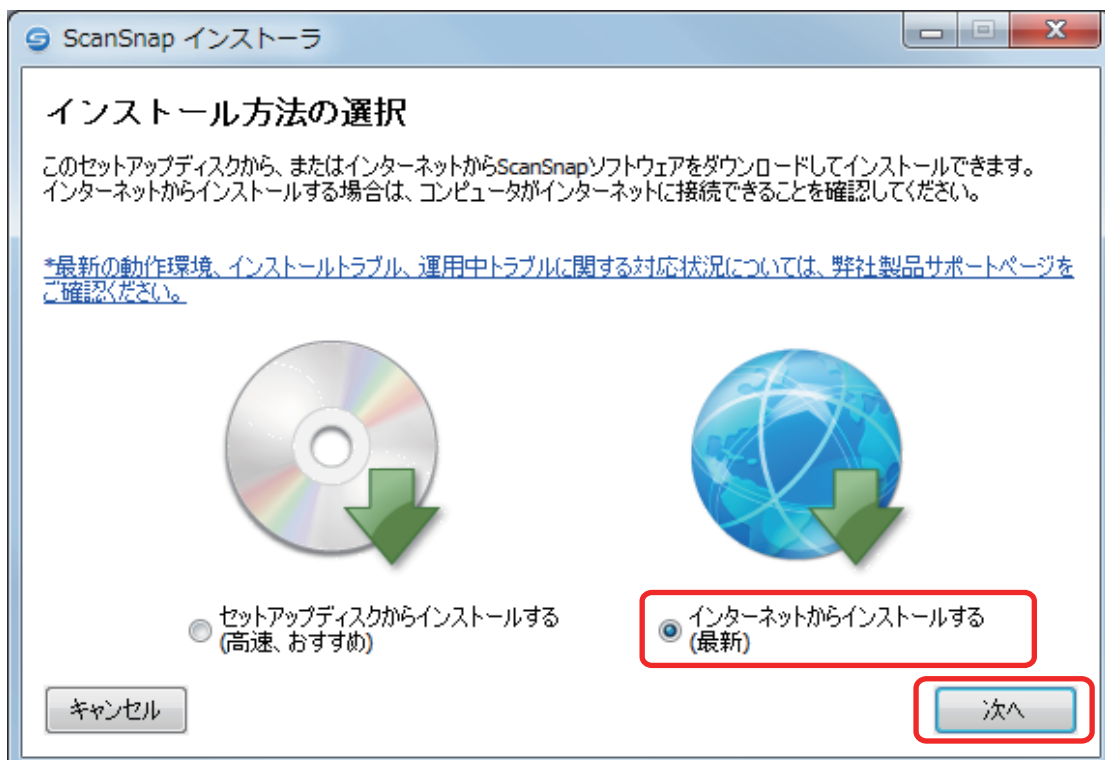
ScanSnap インストーラ

インストール方法の選択

このセットアップディスクから、またはインターネットからScanSnapソフトウェアをダウンロードしてインストールできます。
インターネットからインストールする場合は、コンピュータがインターネットに接続できることを確認してください。

*最新の動作環境、インストールトラブル、運用中トラブルに関する対応状況については、弊社製品サポートページをご確認ください。

セットアップディスクからインストールする
(高速、おすすめ)

インターネットからインストールする
(最新)

キャンセル

次へ